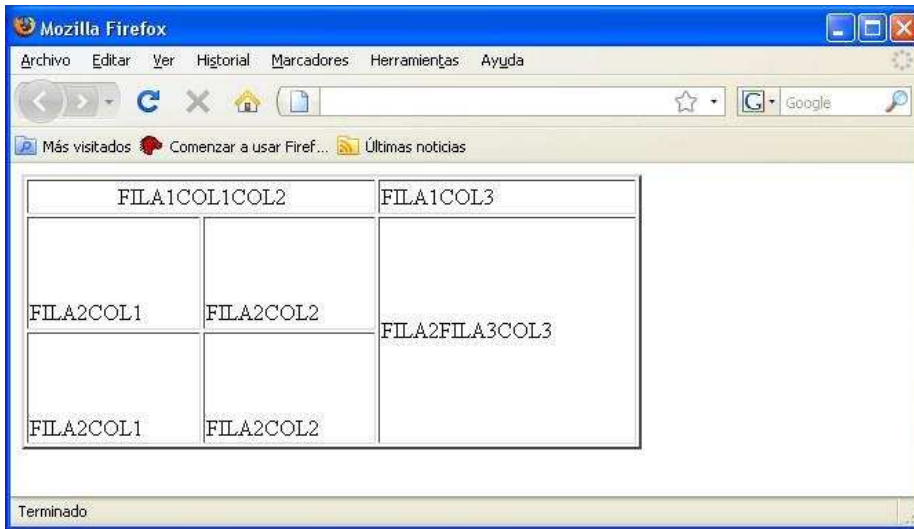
Mozilla Firefox

Archivo Editar Ver Historial Marcadores Herramientas Ayuda

Google

Más visitados Comenzar a usar Firef... Últimas noticias

| FILA1COL1COL2 | | FILA1COL3 |
|---|---|---|
| FILA2COL1 | FILA2COL2 | FILA2FILA3COL3 |
| FILA2COL1 | FILA2COL2 | |

Terminado